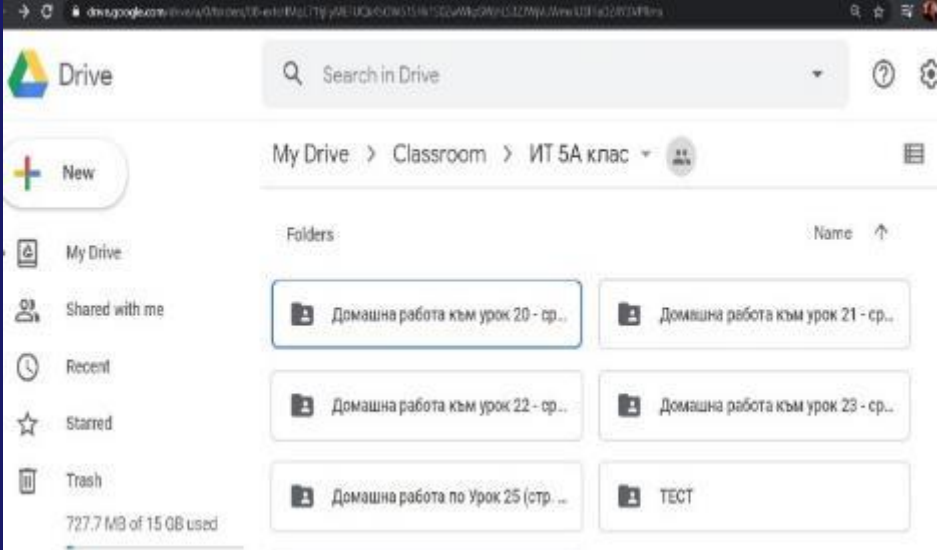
drive.google.com/drive/u/0/folders/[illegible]

Drive

Search in Drive

New

My Drive

Shared with me

Recent

Starred

Trash

727.7 MB of 15 GB used

My Drive > Classroom > ИТ 5А клас

Folders

Name ↑

Домашна работа към урок 20 - ср...

Домашна работа към урок 21 - ср...

Домашна работа към урок 22 - ср...

Домашна работа към урок 23 - ср...

Домашна работа по Урок 25 (стр. ...

ТЕСТ